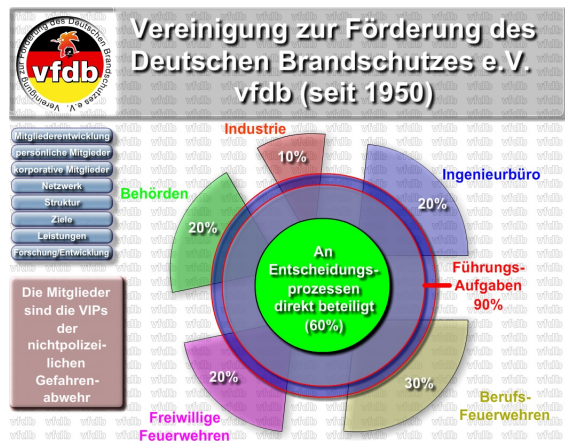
Vereinigung zur Förderung des Deutschen Brandschutzes e.V.
vfdb (seit 1950)

Vereinigung zur Förderung des Deutschen Brandschutzes e.V.
vfdb

Mitgliederentwicklung
persönliche Mitglieder
korporative Mitglieder
Netzwerk
Struktur
Ziele
Leistungen
Forschung/Entwicklung

Die Mitglieder sind die VIPs der nichtpolizeilichen Gefahrenabwehr

Industrie
10%

Ingenieurbüro
20%

Behörden
20%

An Entscheidungsprozessen direkt beteiligt (60%)

Führungs-Aufgaben
90%

20%
Freiwillige Feuerwehren

30%
Berufs-Feuerwehren